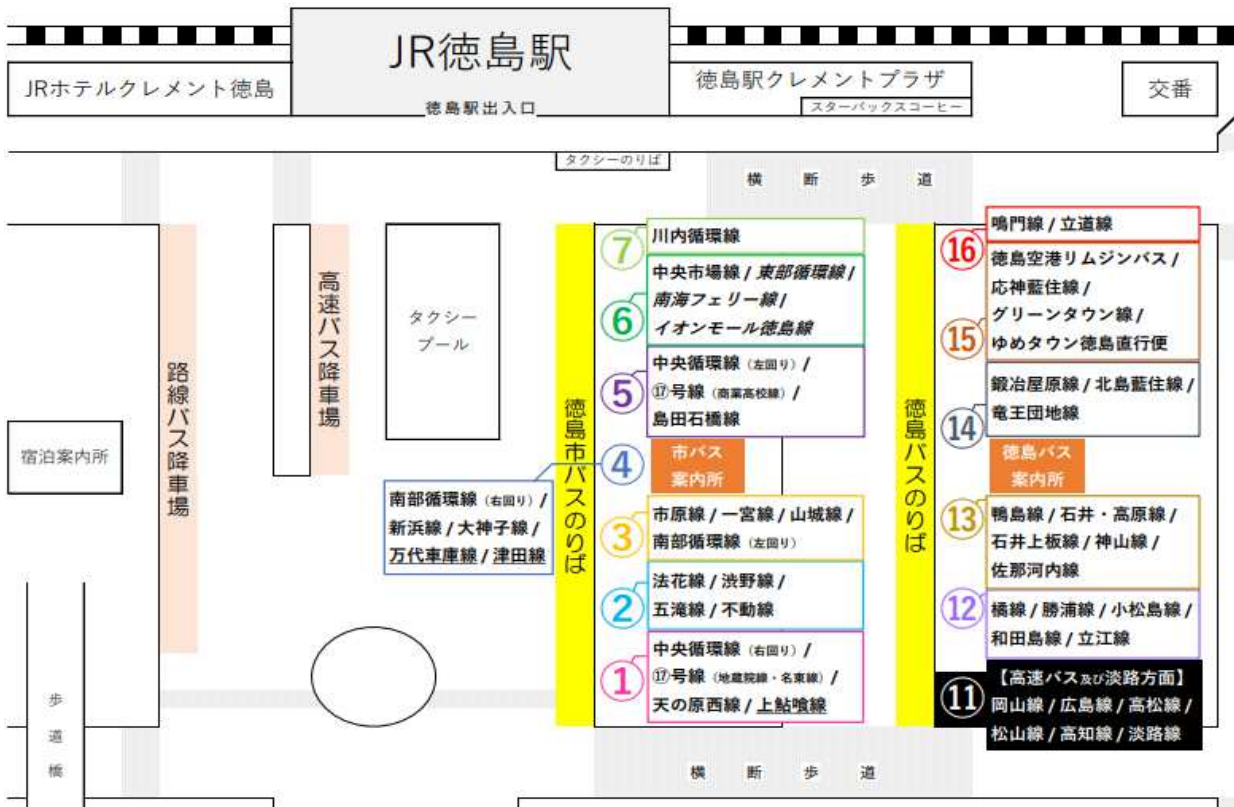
JR徳島駅
徳島駅出入口
JRホテルクレメント徳島
徳島駅クレメントプラザ
スターバックスコーヒー
交番
タクシーのりば
横 断 歩 道

路線バス降車場
高速バス降車場
タクシープール
宿泊案内所

徳島市バスのりば
7 川内循環線
6 中央市場線 / 東部循環線 / 南海フェリー線 / イオンモール徳島線
5 中央循環線（左回り）/ ⑰号線（商業高校線）/ 島田石橋線
4 市バス案内所
南部循環線（右回り）/ 新浜線 / 大神子線 / 万代車庫線 / 津田線
3 市原線 / 一宮線 / 山城線 / 南部循環線（左回り）
2 法花線 / 渋野線 / 五滝線 / 不動線
1 中央循環線（右回り）/ ⑰号線（地蔵院線・名東線）/ 天の原西線 / 上鮎喰線

徳島バスのりば
鳴門線 / 立道線
16 徳島空港リムジンバス / 応神藍住線 /
15 グリーンタウン線 / ゆめタウン徳島直行便
14 鍛冶屋原線 / 北島藍住線 / 竜王団地線
徳島バス案内所
13 鴨島線 / 石井・高原線 / 石井上板線 / 神山線 / 佐那河内線
12 橘線 / 勝浦線 / 小松島線 / 和田島線 / 立江線
11 【高速バス及び淡路方面】岡山線 / 広島線 / 高松線 / 松山線 / 高知線 / 淡路線

歩道橋
横 断 歩 道